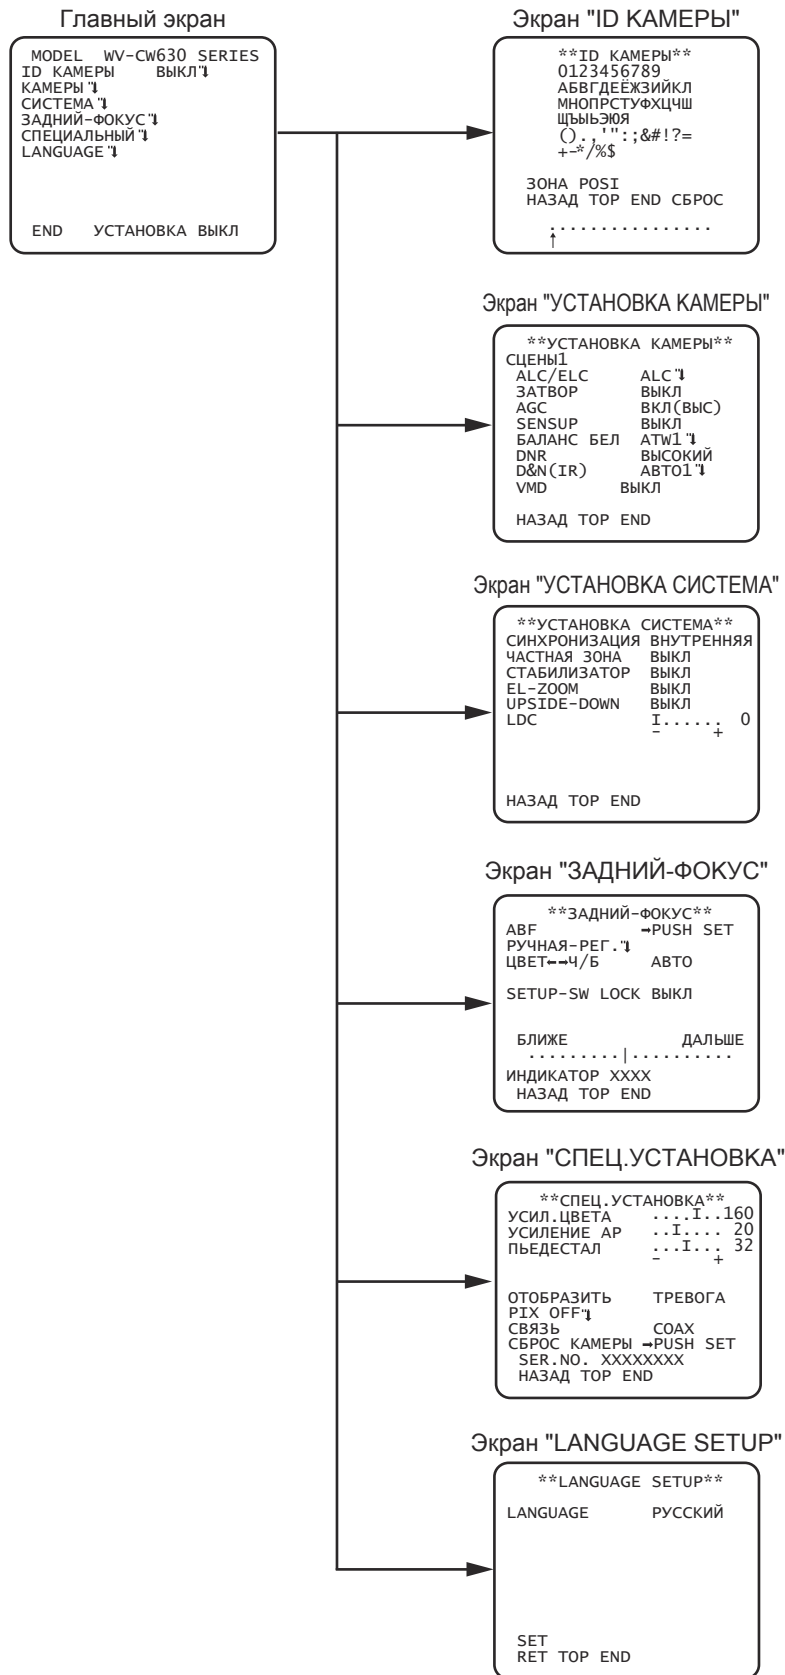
Главный экран

MODEL WV-CW630 SERIES
ID КАМЕРЫ ВЫКЛ↲
КАМЕРЫ↲
СИСТЕМА↲
ЗАДНИЙ-ФОКУС↲
СПЕЦИАЛЬНЫЙ↲
LANGUAGE↲

END УСТАНОВКА ВЫКЛ

Экран "ID КАМЕРЫ"

**ID КАМЕРЫ**
0123456789
АБВГДЕЁЖЗИЙКЛ
МНОПРСТУФХЦЧШ
ЩЪЫЬЭЮЯ
().,'":;&#!?=
+-*/%$

ЗОНА POSI
НАЗАД TOP END СБРОС

................
↑

Экран "УСТАНОВКА КАМЕРЫ"

**УСТАНОВКА КАМЕРЫ**
СЦЕНЫ1
ALC/ELC ALC↲
ЗАТВОР ВЫКЛ
AGC ВКЛ(ВЫС)
SENSUP ВЫКЛ
БАЛАНС БЕЛ ATW1↲
DNR ВЫСОКИЙ
D&N(IR) АВТО1↲
VMD ВЫКЛ

НАЗАД TOP END

Экран "УСТАНОВКА СИСТЕМА"

**УСТАНОВКА СИСТЕМА**
СИНХРОНИЗАЦИЯ ВНУТРЕННЯЯ
ЧАСТНАЯ ЗОНА ВЫКЛ
СТАБИЛИЗАТОР ВЫКЛ
EL-ZOOM ВЫКЛ
UPSIDE-DOWN ВЫКЛ
LDC I...... 0
- +

НАЗАД TOP END

Экран "ЗАДНИЙ-ФОКУС"

**ЗАДНИЙ-ФОКУС**
ABF →PUSH SET
РУЧНАЯ-РЕГ.↲
ЦВЕТ←→Ч/Б АВТО

SETUP-SW LOCK ВЫКЛ

БЛИЖЕ ДАЛЬШЕ
.........|..........
ИНДИКАТОР XXXX
НАЗАД TOP END

Экран "СПЕЦ.УСТАНОВКА"

**СПЕЦ.УСТАНОВКА**
УСИЛ.ЦВЕТА ....I..160
УСИЛЕНИЕ AP ..I.... 20
ПЬЕДЕСТАЛ ...I... 32
- +

ОТОБРАЗИТЬ ТРЕВОГА
PIX OFF↲
СВЯЗЬ COAX
СБРОС КАМЕРЫ →PUSH SET
SER.NO. XXXXXXXX
НАЗАД TOP END

Экран "LANGUAGE SETUP"

**LANGUAGE SETUP**

LANGUAGE РУССКИЙ

SET
RET TOP END